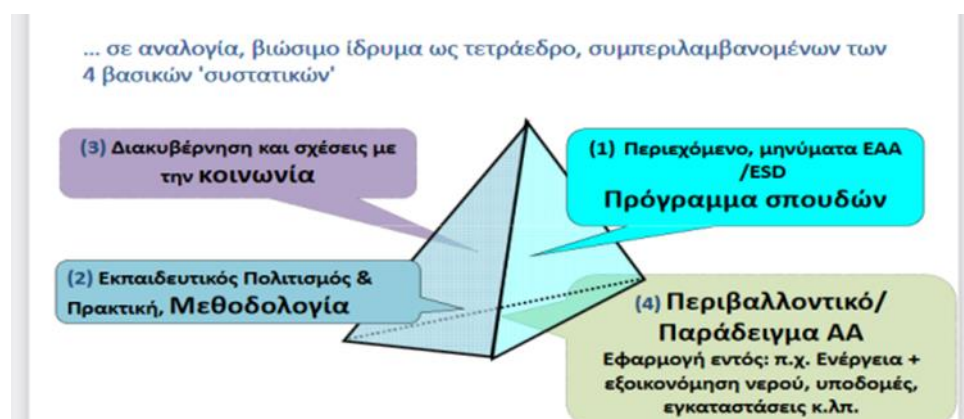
... σε αναλογία, βιώσιμο ίδρυμα ως τετράεδρο, συμπεριλαμβανομένων των 4 βασικών 'συστατικών'

(3) Διακυβέρνηση και σχέσεις με την κοινωνία

(1) Περιεχόμενο, μηνύματα ΕΑΑ /ESD
Πρόγραμμα σπουδών

(2) Εκπαιδευτικός Πολιτισμός & Πρακτική, Μεθοδολογία

(4) Περιβαλλοντικό/ Παράδειγμα ΑΑ
Εφαρμογή εντός: π.χ. Ενέργεια + εξοικονόμηση νερού, υποδομές, εγκαταστάσεις κ.λπ.